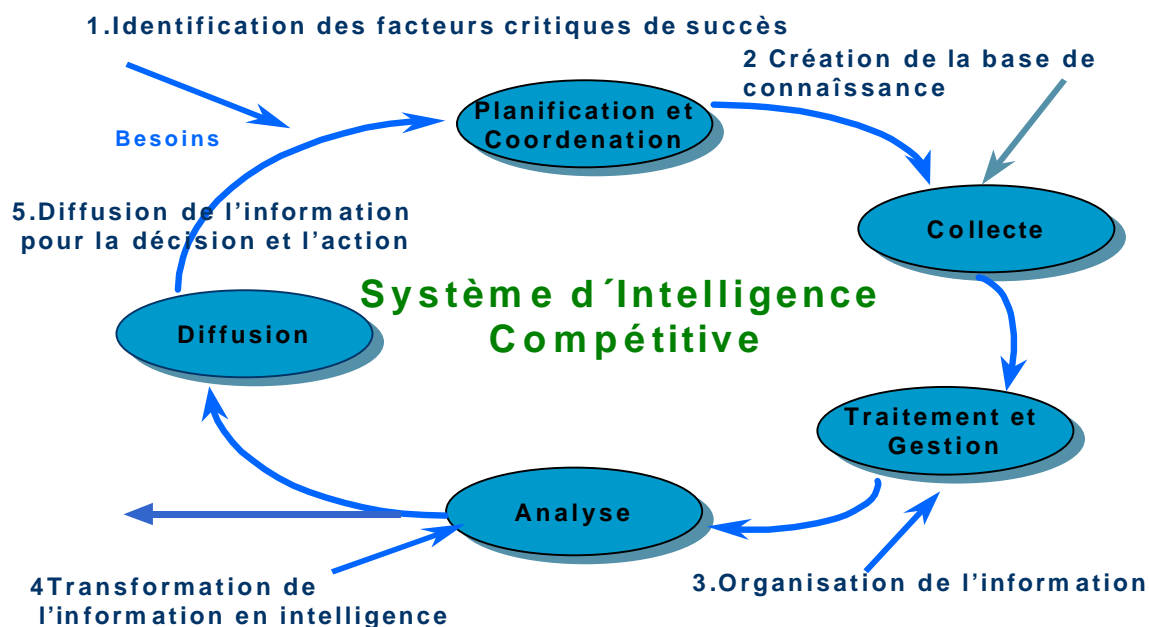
1.Identification des facteurs critiques de succès

2 Création de la base de connaîssance

Besoins

Planification et Coordenation

Collecte

5.Diffusion de l'information pour la décision et l'action

Système d´Intelligence Compétitive

Diffusion

Traitement et Gestion

Analyse

4Transformation de l'information en intelligence

3.Organisation de l'information